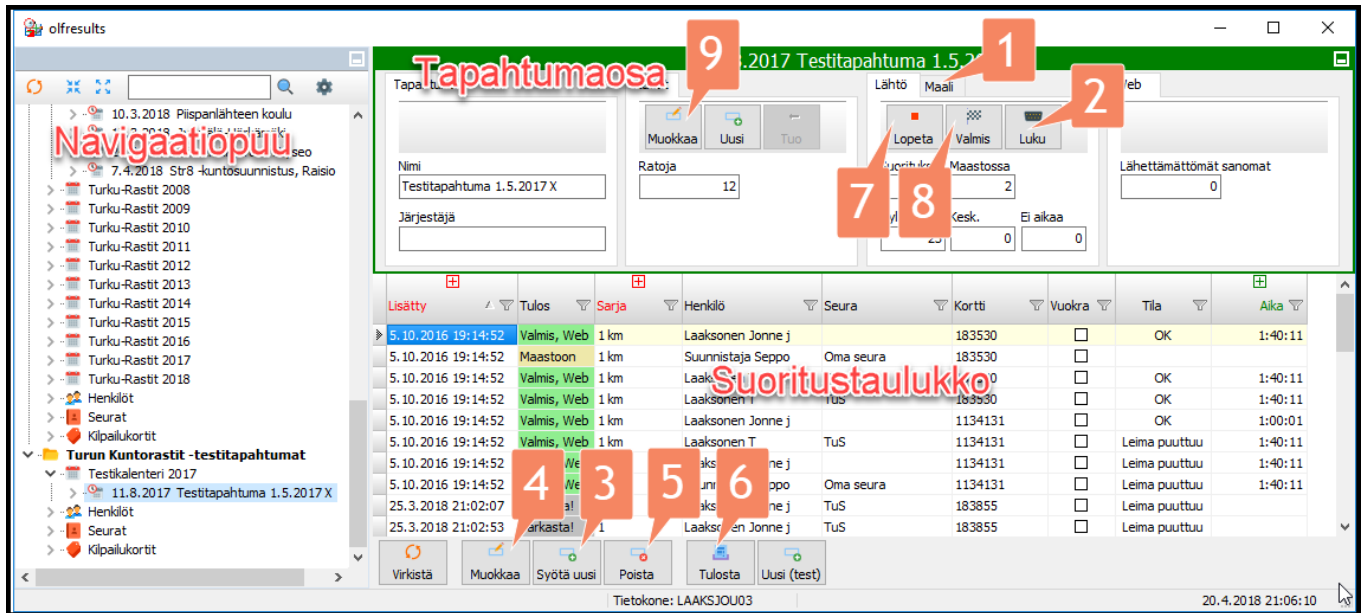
olfresults

10.3.2018 Piispanlähteen koulu
Navigaatiopuu
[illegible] seo
7.4.2018 Str8 -kuntosuunnistus, Raisio
Turku-Rastit 2008
Turku-Rastit 2009
Turku-Rastit 2010
Turku-Rastit 2011
Turku-Rastit 2012
Turku-Rastit 2013
Turku-Rastit 2014
Turku-Rastit 2015
Turku-Rastit 2016
Turku-Rastit 2017
Turku-Rastit 2018
Henkilöt
Seurat
Kilpailukortit
Turun Kuntorastit -testitapahtumat
Testikalenteri 2017
11.8.2017 Testitapahtuma 1.5.2017 X
Henkilöt
Seurat
Kilpailukortit

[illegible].2017 Testitapahtuma 1.5.2017
Tapahtumaosa
Tapa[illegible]
Nimi
Testitapahtuma 1.5.2017 X
Järjestäjä
9
Muokkaa
Uusi
Tuo
Ratoja
12
1
Lähtö
Maali
2
Web
Lopeta
Valmis
Luku
7
8
Suorituks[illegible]
Maastossa
2
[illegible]yl
25
Kesk.
0
Ei aikaa
0
Lähettämättömät sanomat
0

| Lisätty | Tulos | Sarja | Henkilö | Seura | Kortti | Vuokra | Tila | Aika |
|---|---|---|---|---|---|---|---|---|
| 5.10.2016 19:14:52 | Valmis, Web | 1 km | Laaksonen Jonne j | | 183530 | ☐ | OK | 1:40:11 |
| 5.10.2016 19:14:52 | Maastoon | 1 km | Suunnistaja Seppo | Oma seura | 183530 | ☐ | | |
| 5.10.2016 19:14:52 | Valmis, Web | 1 km | Laa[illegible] | | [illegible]0 | ☐ | OK | 1:40:11 |
| 5.10.2016 19:14:52 | Valmis, Web | 1 km | Laaksonen T | TuS | 183530 | ☐ | OK | 1:40:11 |
| 5.10.2016 19:14:52 | Valmis, Web | 1 km | Laaksonen Jonne j | | 1134131 | ☐ | OK | 1:00:01 |
| 5.10.2016 19:14:52 | Valmis, Web | 1 km | Laaksonen T | TuS | 1134131 | ☐ | Leima puuttuu | 1:40:11 |
| 5.10.2016 19:14:52 | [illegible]We | | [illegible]sonen Jonne j | | 1134131 | ☐ | Leima puuttuu | 1:40:11 |
| 5.10.2016 19:14:52 | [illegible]We | | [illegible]unn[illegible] Seppo | Oma seura | 1134131 | ☐ | Leima puuttuu | 1:40:11 |
| 25.3.2018 21:02:07 | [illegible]a! | | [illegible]sonen T | TuS | 183855 | ☐ | Leima puuttuu | |
| 25.3.2018 21:02:53 | Tarkasta! | 1 | Laaksonen Jonne j | TuS | 183855 | ☐ | Leima puuttuu | |

Suoritustaulukko
4
3
5
6
Virkistä
Muokkaa
Syötä uusi
Poista
Tulosta
Uusi (test)
Tietokone: LAAKSJOU03
20.4.2018 21:06:10